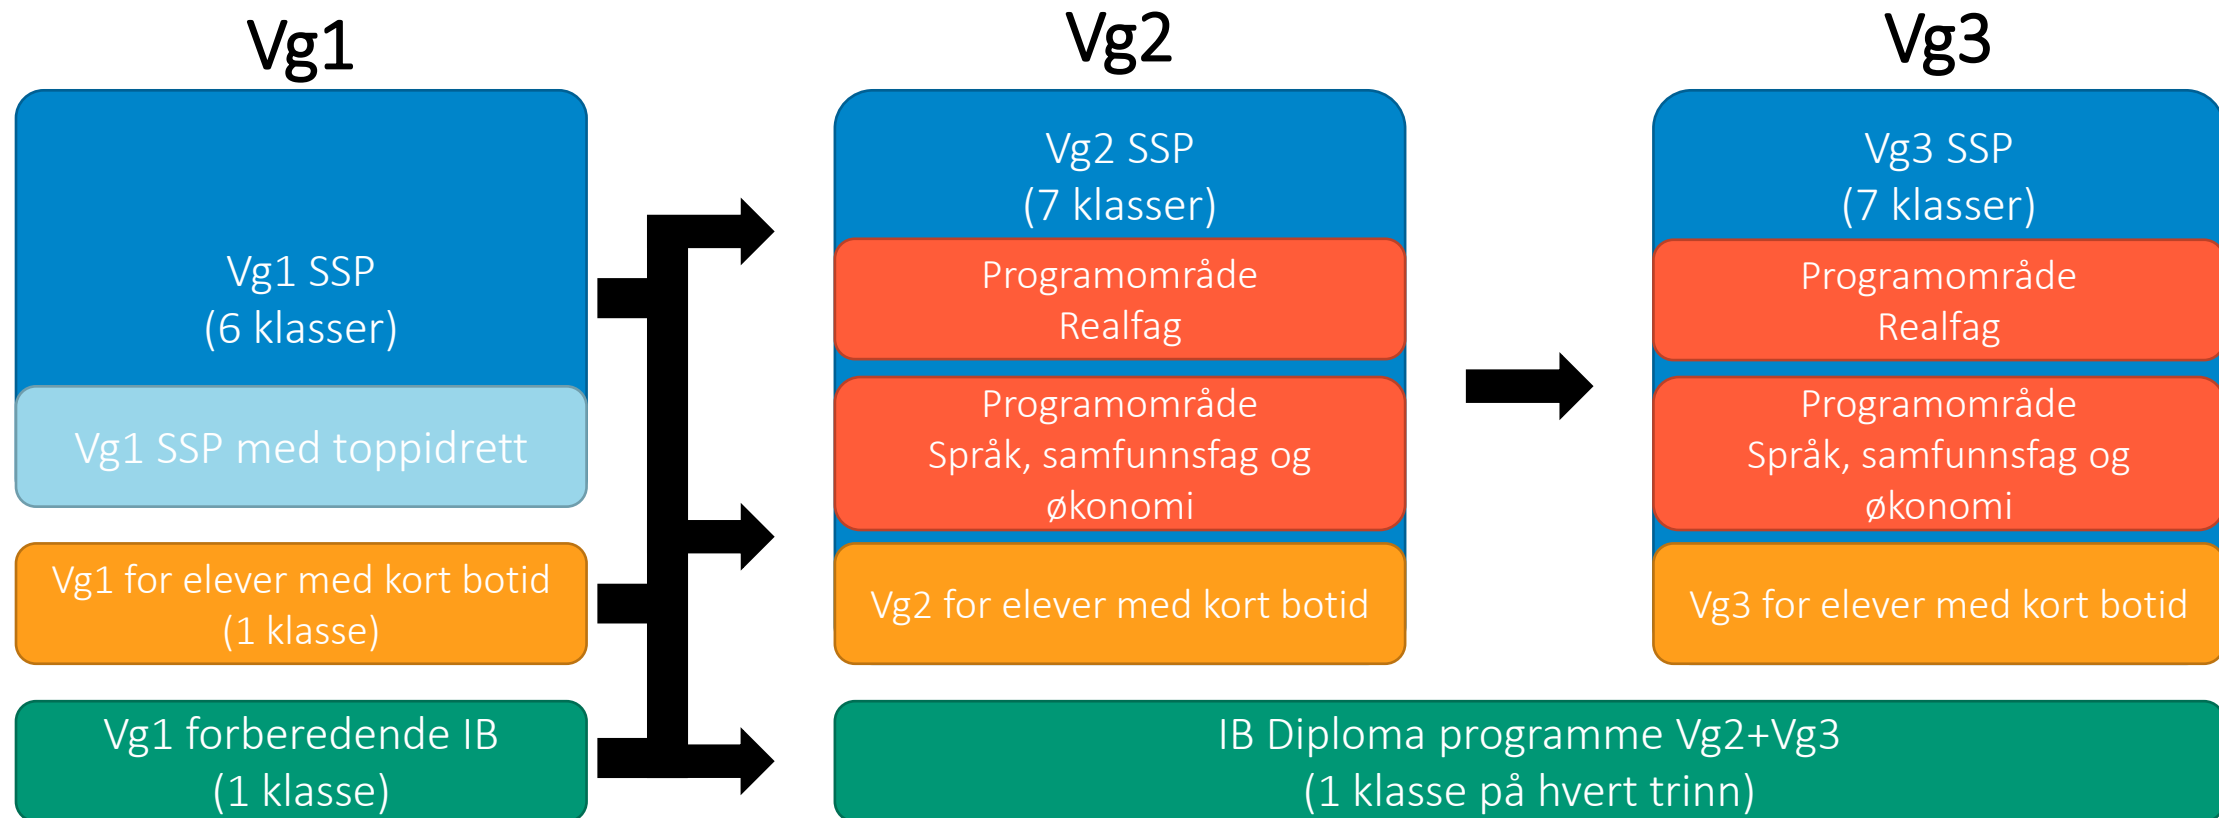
Vg1

Vg1 SSP
(6 klasser)

Vg1 SSP med toppidrett

Vg1 for elever med kort botid
(1 klasse)

Vg1 forberedende IB
(1 klasse)

Vg2

Vg2 SSP
(7 klasser)

Programområde
Realfag

Programområde
Språk, samfunnsfag og økonomi

Vg2 for elever med kort botid

Vg3

Vg3 SSP
(7 klasser)

Programområde
Realfag

Programområde
Språk, samfunnsfag og økonomi

Vg3 for elever med kort botid

IB Diploma programme Vg2+Vg3
(1 klasse på hvert trinn)